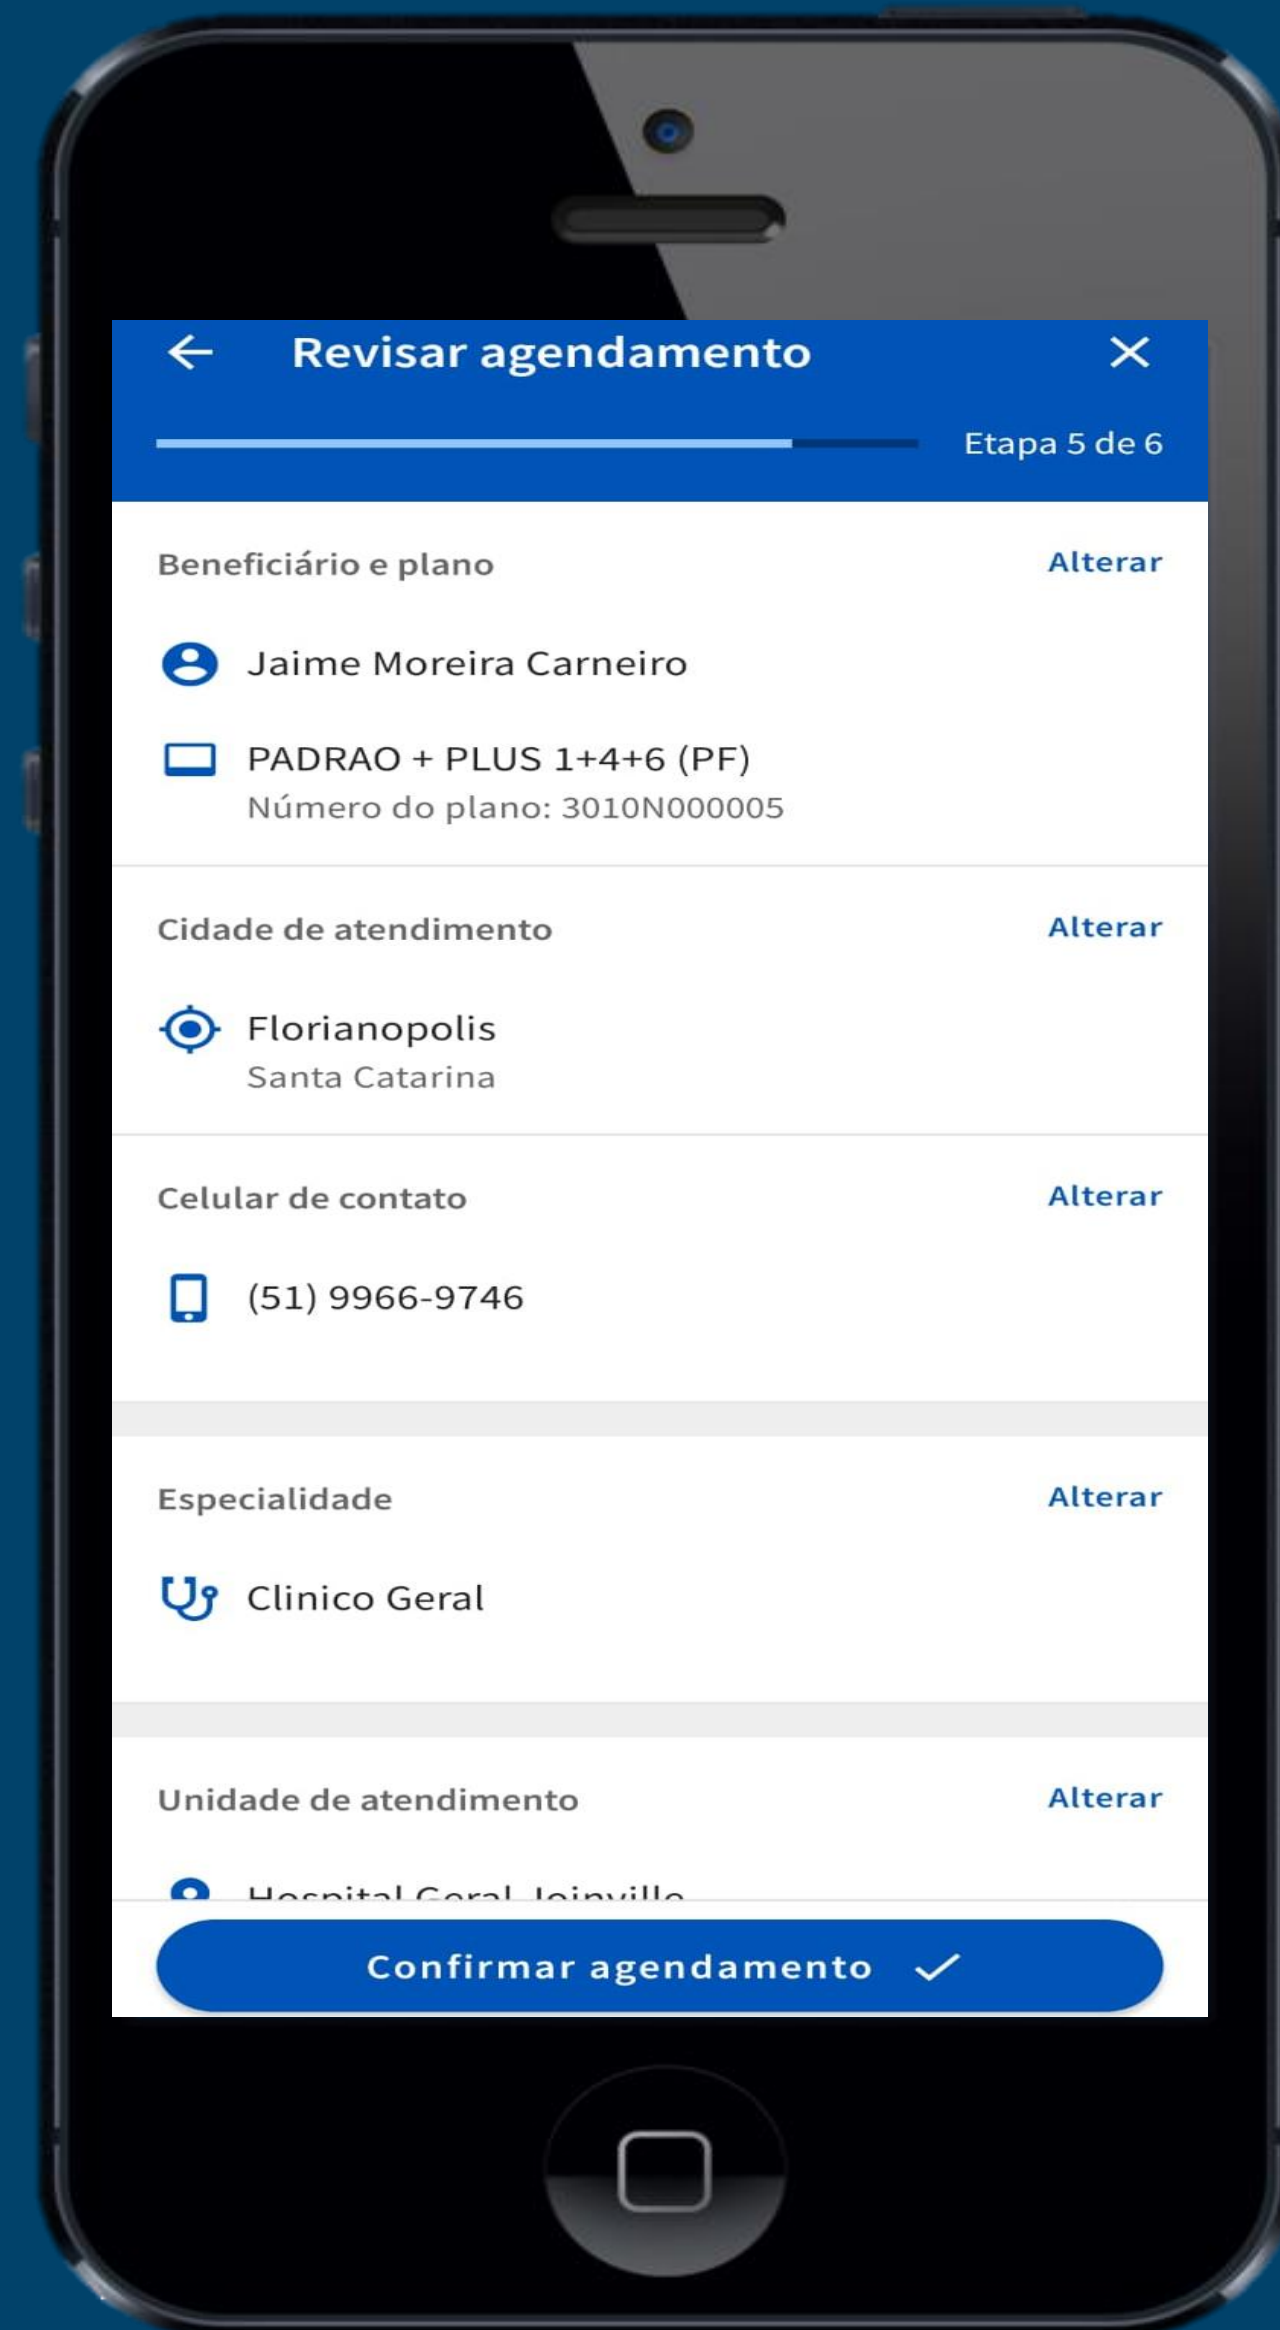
Revisar agendamento

Etapa 5 de 6

Beneficiário e plano
Alterar

Jaime Moreira Carneiro

PADRAO + PLUS 1+4+6 (PF)
Número do plano: 3010N000005

Cidade de atendimento
Alterar

Florianopolis
Santa Catarina

Celular de contato
Alterar

(51) 9966-9746

Especialidade
Alterar

Clinico Geral

Unidade de atendimento
Alterar

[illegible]

Confirmar agendamento